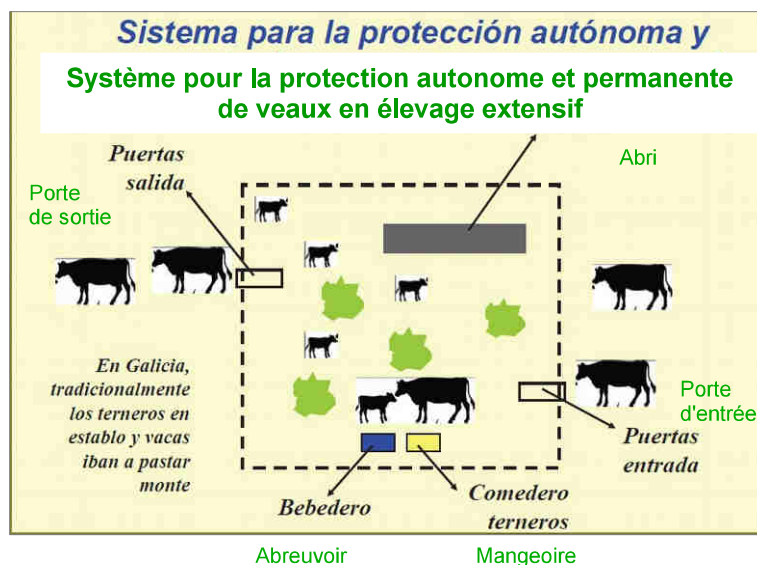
Sistema para la protección autónoma y

Système pour la protection autonome et permanente de veaux en élevage extensif

Puertas salida

Porte de sortie

Abri

En Galicia, tradicionalmente los terneros en establo y vacas iban a pastar monte

Porte d'entrée

Puertas entrada

Bebedero

Comedero terneros

Abreuvoir

Mangeoire